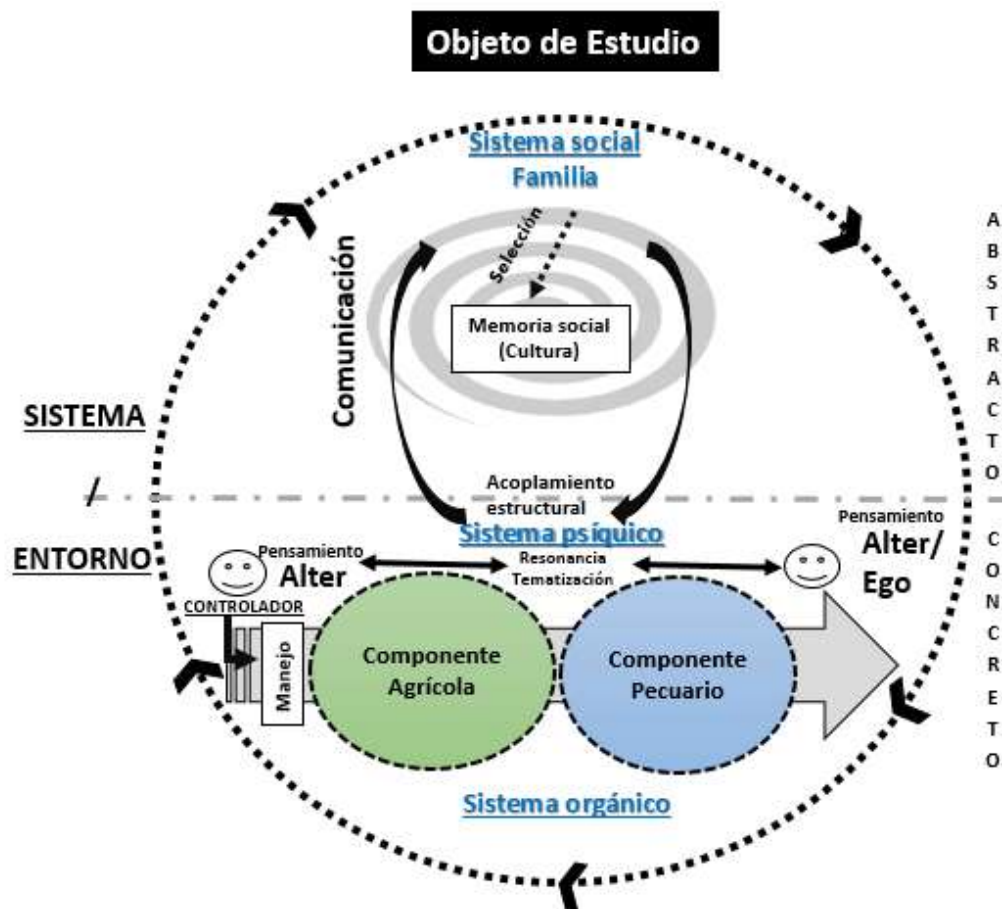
Objeto de Estudio

Sistema social
Familia

Selección

Comunicación

Memoria social
(Cultura)

A
B
S
T
R
A
C
T
O

SISTEMA

/

ENTORNO

Acoplamiento
estructural

Sistema psíquico

Pensamiento
Alter

Resonancia
Tematización

Pensamiento
Alter/
Ego

C
O
N
C
R
E
T
O

CONTROLADOR

Manejo

Componente
Agrícola

Componente
Pecuario

Sistema orgánico